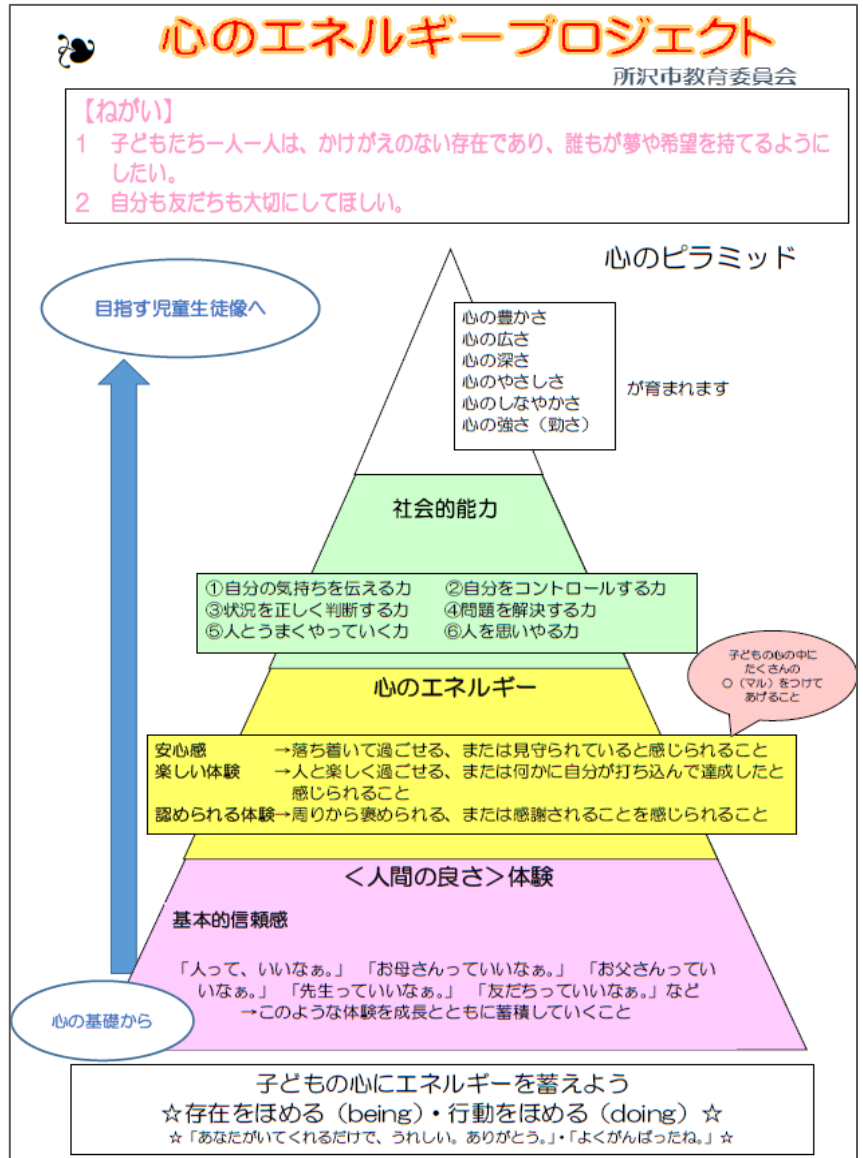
心のエネルギープロジェクト

所沢市教育委員会

【ねがい】
1　子どもたち一人一人は、かけがえのない存在であり、誰もが夢や希望を持てるようにしたい。
2　自分も友だちも大切にしてほしい。

心のピラミッド

目指す児童生徒像へ

心の豊かさ
心の広さ
心の深さ
心のやさしさ
心のしなやかさ
心の強さ（勁さ）

が育まれます

社会的能力

①自分の気持ちを伝える力　②自分をコントロールする力
③状況を正しく判断する力　④問題を解決する力
⑤人とうまくやっていく力　⑥人を思いやる力

子どもの心の中にたくさんの○（マル）をつけてあげること

心のエネルギー

安心感　→落ち着いて過ごせる、または見守られていると感じられること
楽しい体験　→人と楽しく過ごせる、または何かに自分が打ち込んで達成したと感じられること
認められる体験→周りから褒められる、または感謝されることを感じられること

＜人間の良さ＞体験

基本的信頼感

「人って、いいなぁ。」「お母さんっていいなぁ。」「お父さんっていいなぁ。」「先生っていいなぁ。」「友だちっていいなぁ。」など
→このような体験を成長とともに蓄積していくこと

心の基礎から

子どもの心にエネルギーを蓄えよう
☆存在をほめる（being）・行動をほめる（doing）☆
☆「あなたがいてくれるだけで、うれしい。ありがとう。」・「よくがんばったね。」☆